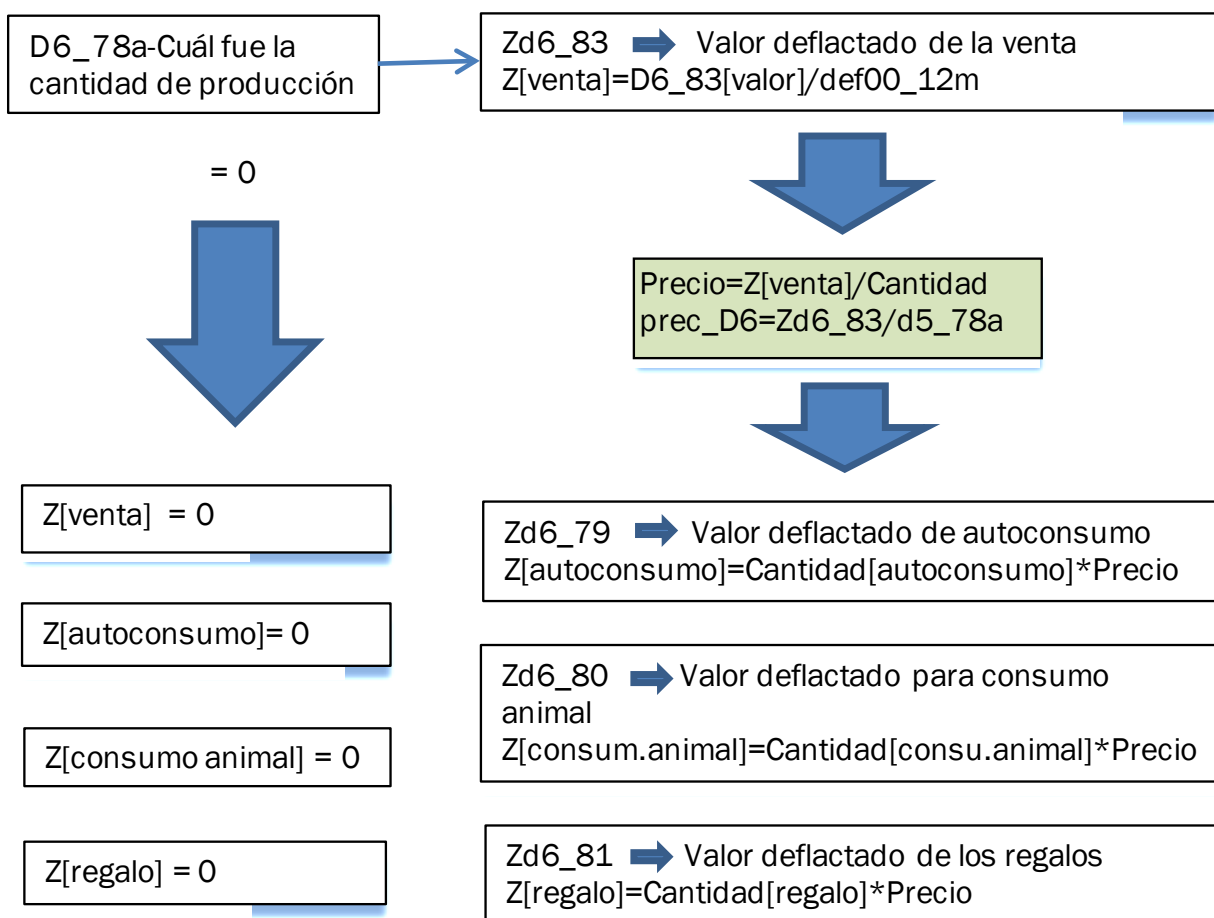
D6_78a-Cuál fue la cantidad de producción

Zd6_83 Valor deflactado de la venta
Z[venta]=D6_83[valor]/def00_12m

= 0

Precio=Z[venta]/Cantidad
prec_D6=Zd6_83/d5_78a

Z[venta] = 0

Zd6_79 Valor deflactado de autoconsumo
Z[autoconsumo]=Cantidad[autoconsumo]*Precio

Z[autoconsumo]= 0

Zd6_80 Valor deflactado para consumo animal
Z[consum.animal]=Cantidad[consu.animal]*Precio

Z[consumo animal] = 0

Z[regalo] = 0

Zd6_81 Valor deflactado de los regalos
Z[regalo]=Cantidad[regalo]*Precio